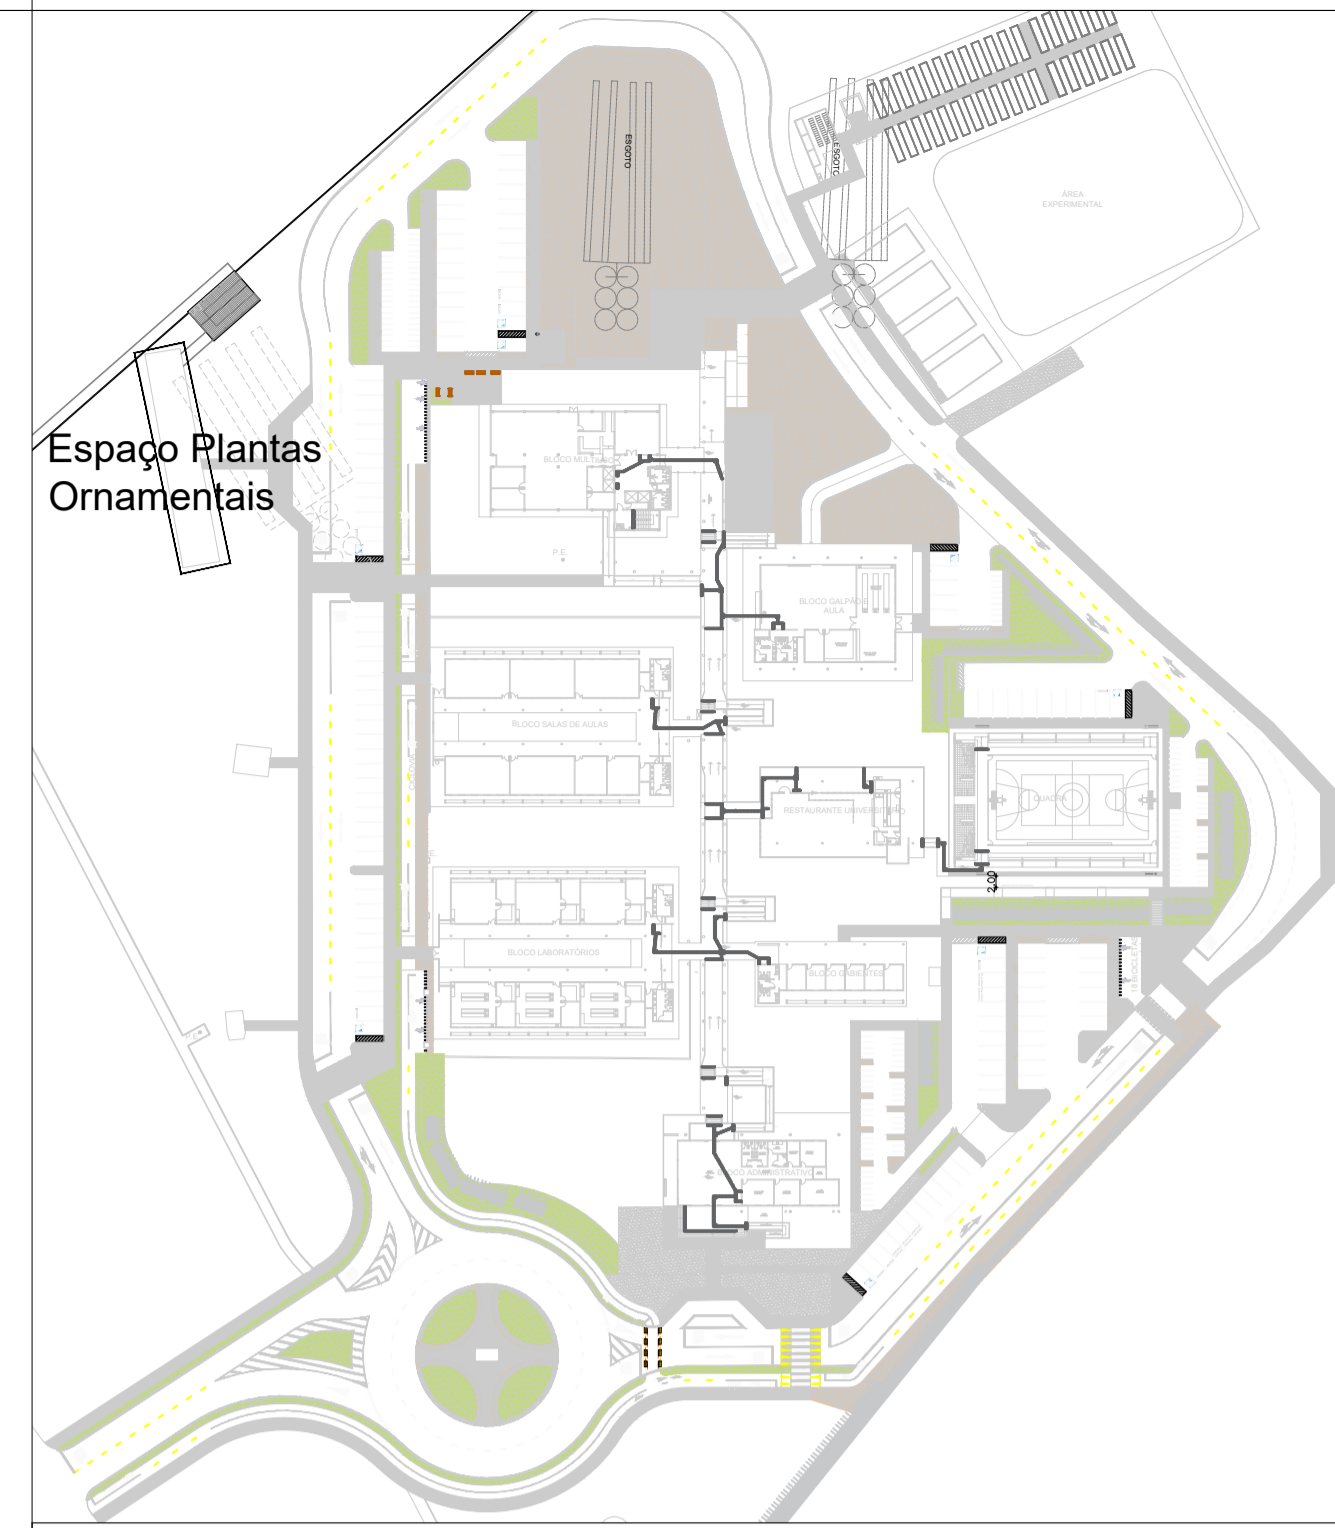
Espaço Plantas Ornamentais

ESGOTO

ESGOTO

ÁREA EXPERIMENTAL

BLOCO MULTIUSO

P.E.

BLOCO GALPÃO AULA

BLOCO SALAS DE AULAS

RESTAURANTE UNIVERSITÁRIO

QUADRA

2,00

BLOCO LABORATÓRIOS

BLOCO GABINETES

BLOCO ADMINISTRATIVO